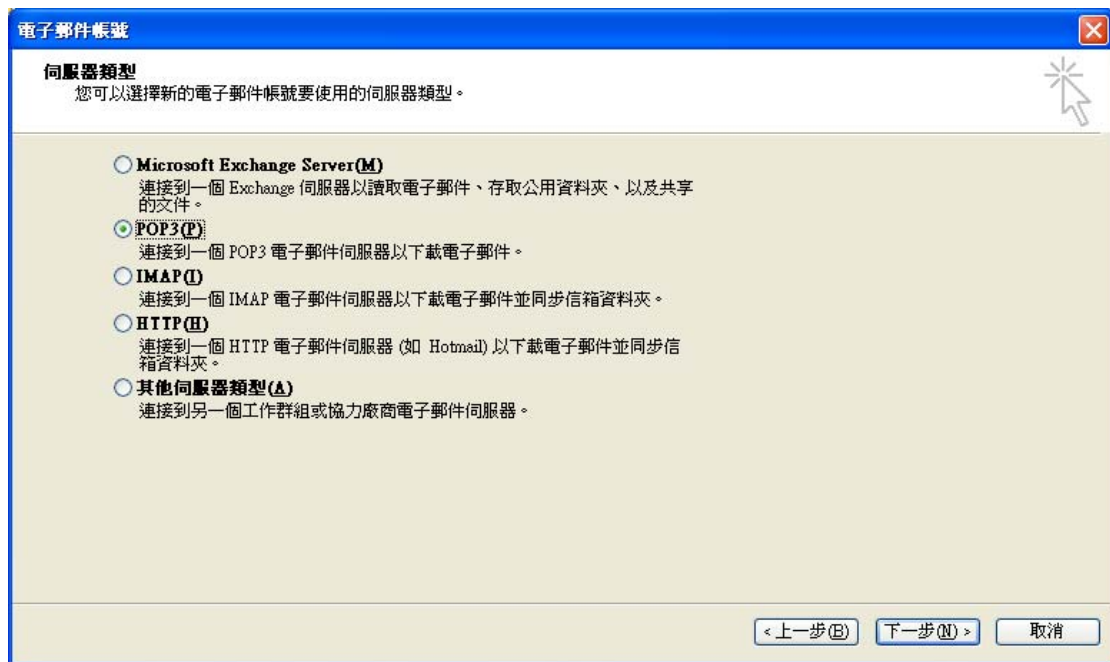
電子郵件帳號

伺服器類型
您可以選擇新的電子郵件帳號要使用的伺服器類型。

Microsoft Exchange Server(M)
連接到一個 Exchange 伺服器以讀取電子郵件、存取公用資料夾、以及共享的文件。

POP3(P)
連接到一個 POP3 電子郵件伺服器以下載電子郵件。

IMAP(I)
連接到一個 IMAP 電子郵件伺服器以下載電子郵件並同步信箱資料夾。

HTTP(H)
連接到一個 HTTP 電子郵件伺服器 (如 Hotmail) 以下載電子郵件並同步信箱資料夾。

其他伺服器類型(A)
連接到另一個工作群組或協力廠商電子郵件伺服器。

< 上一步(B)  下一步(N) >  取消